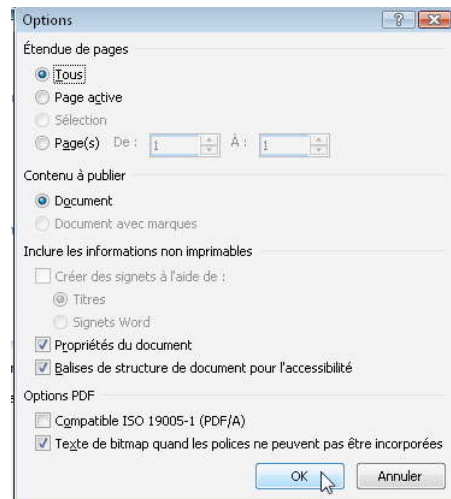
Options

?

Étendue de pages

Tous

Page active

Sélection

Page(s) De : 1 À : 1

Contenu à publier

Document

Document avec marques

Inclure les informations non imprimables

Créer des signets à l'aide de :

Titres

Signets Word

Propriétés du document

Balises de structure de document pour l'accessibilité

Options PDF

Compatible ISO 19005-1 (PDF/A)

Texte de bitmap quand les polices ne peuvent pas être incorporées

OK

Annuler